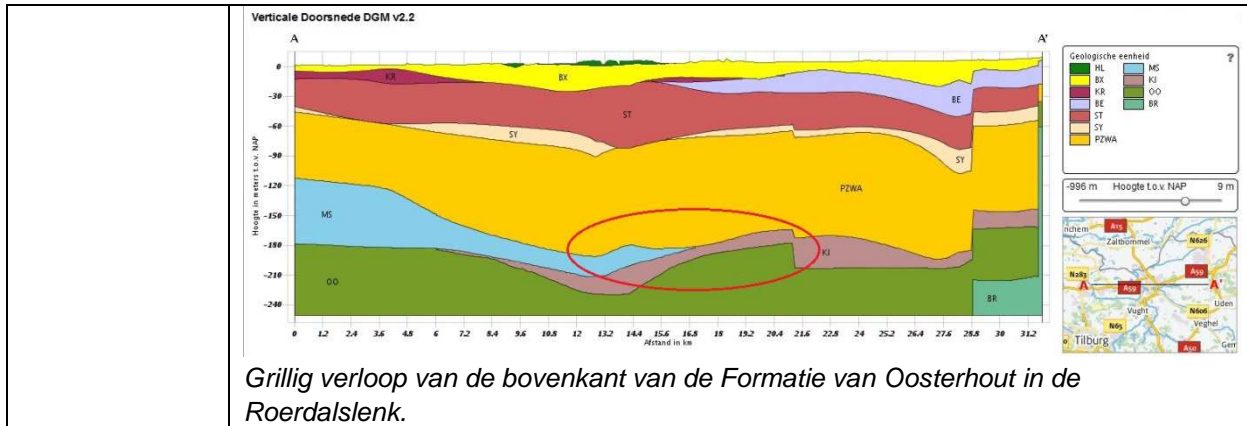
Verticale Doorsnede DGM v2.2

A

A'

0
-30
-60
-90
-120
-150
-180
-210
-240

Hoogte in meters t.o.v. NAP

KR
BX
ST
SY
BE
SY
PZWA
MS
KI
OO
BR

0 1.2 2.4 3.6 4.8 6 7.2 8.4 9.6 10.8 12 13.2 14.4 15.6 16.8 18 19.2 20.4 21.6 22.8 24 25.2 26.4 27.6 28.8 30 31.2
Afstand in km

Geologische eenheid ?
HL
BX
KR
BE
ST
SY
PZWA
MS
KI
OO
BR

-996 m Hoogte t.o.v. NAP 9 m

nchem
Zaltbommel
A15
N626
N283
A59
A
A59
A'
Vught
Liden
N606
Veghel
N65
Tilburg
A50
Ger

Grillig verloop van de bovenkant van de Formatie van Oosterhout in de Roerdalslenk.